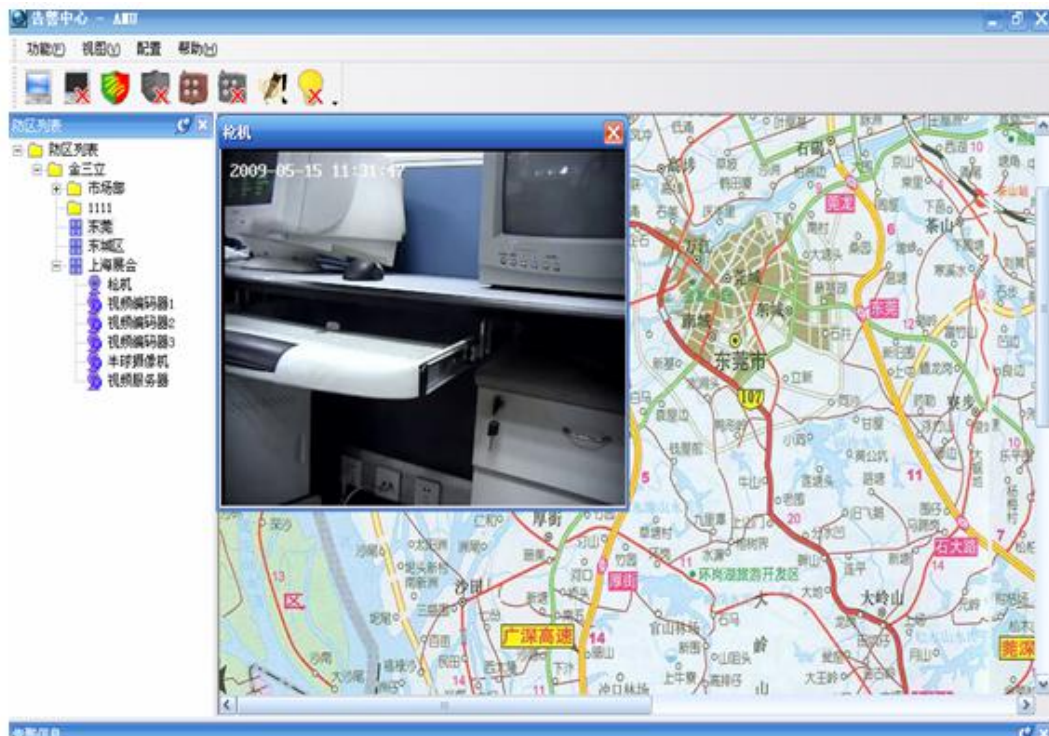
告警中心 - AMI

功能(F) 视图(V) 配置 帮助(H)

防区列表

防区列表
金三立
市场部
1111
东莞
东城区
上海展会
枪机
视频编码器1
视频编码器2
视频编码器3
半球摄像机
视频服务器

枪机

2009-05-15 11:31:47

石碣
东莞市
107
东莞
茶山
寮步
厚街
厚街
环岗湖旅游开发区
大岭山
石大路
广深高速
14
沙田
区
11
20
12
13
5
6
7
10
14
莞深
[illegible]